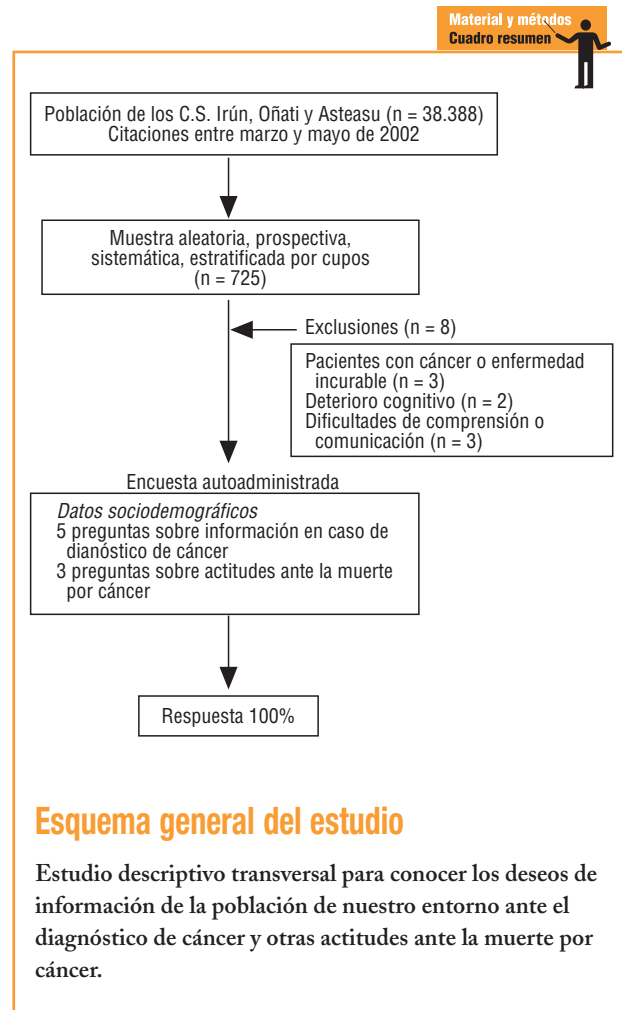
Material y métodos
Cuadro resumen

Población de los C.S. Irún, Oñati y Asteasu (n = 38.388)
Citaciones entre marzo y mayo de 2002

Muestra aleatoria, prospectiva, sistemática, estratificada por cupos (n = 725)

Exclusiones (n = 8)

Pacientes con cáncer o enfermedad incurable (n = 3)
Deterioro cognitivo (n = 2)
Dificultades de comprensión o comunicación (n = 3)

Encuesta autoadministrada

Datos sociodemográficos
5 preguntas sobre información en caso de dianóstico de cáncer
3 preguntas sobre actitudes ante la muerte por cáncer

Respuesta 100%

Esquema general del estudio

Estudio descriptivo transversal para conocer los deseos de información de la población de nuestro entorno ante el diagnóstico de cáncer y otras actitudes ante la muerte por cáncer.